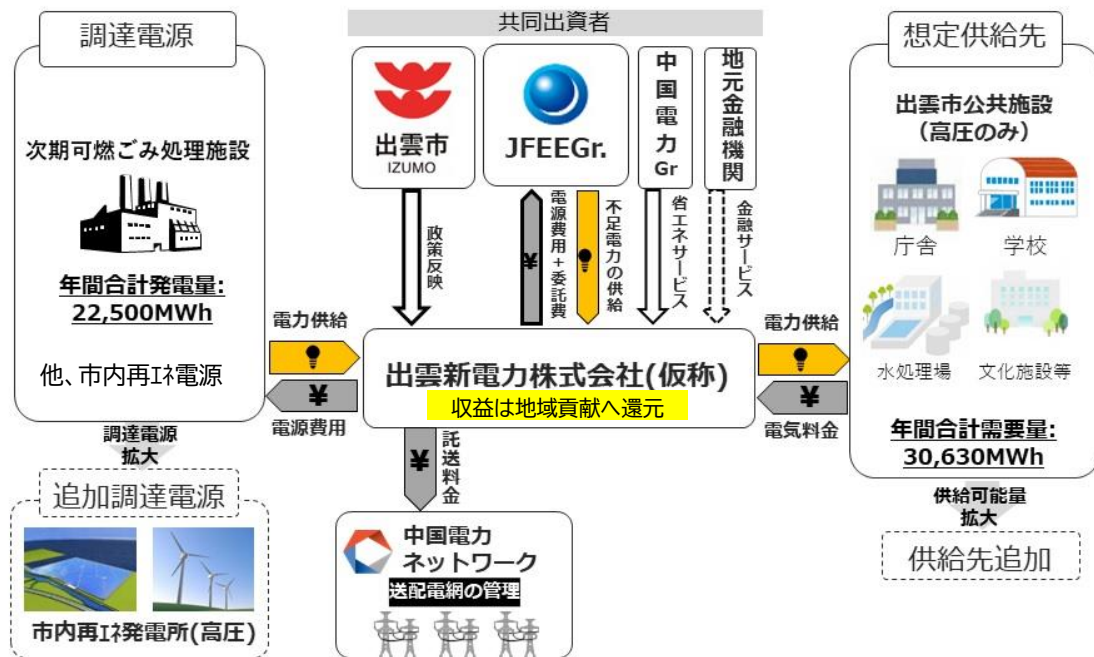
調達電源

次期可燃ごみ処理施設

年間合計発電量:
22,500MWh

他、市内再ｴﾈ電源

調達電源
拡大

追加調達電源

市内再ｴﾈ発電所(高圧)

共同出資者

出雲市
IZUMO

JFEEGr.

中国電力Gr

地元金融機関

政策反映

¥

電源費用+委託費

不足電力の供給

省エネサービス

金融サービス

電力供給

電源費用

出雲新電力株式会社(仮称)

収益は地域貢献へ還元

¥

託送料金

中国電力
ネットワーク
送配電網の管理

電力供給

¥

電気料金

想定供給先

出雲市公共施設
(高圧のみ)

庁舎

学校

水処理場

文化施設等

年間合計需要量:
30,630MWh

供給可能量
拡大

供給先追加